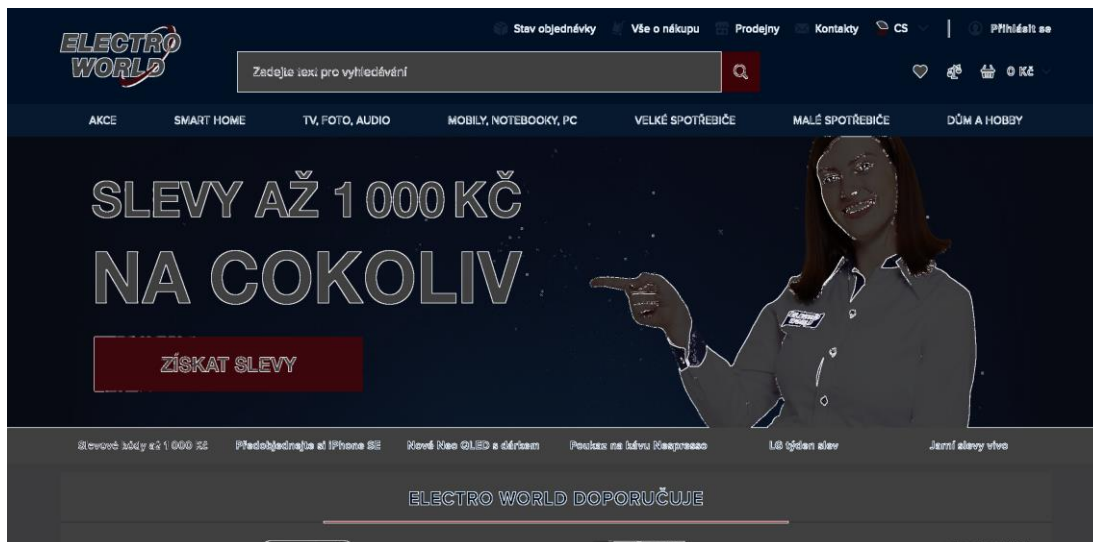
ELECTRO WORLD

Stav objednávky Vše o nákupu Prodejny Kontakty CS Přihlásit se

Zadejte text pro vyhledávání

0 Kč

AKCE SMART HOME TV, FOTO, AUDIO MOBILY, NOTEBOOKY, PC VELKÉ SPOTŘEBIČE MALÉ SPOTŘEBIČE DŮM A HOBBY

SLEVY AŽ 1 000 KČ

NA COKOLIV

ZÍSKAT SLEVY

Slevové kódy až 1 000 Kč Předobjednejte si iPhone SE Nová Neo QLED s dárkem Poukaz na kávu Nespresso LG týden slev Jarní slevy vivo

ELECTRO WORLD DOPORUČUJE